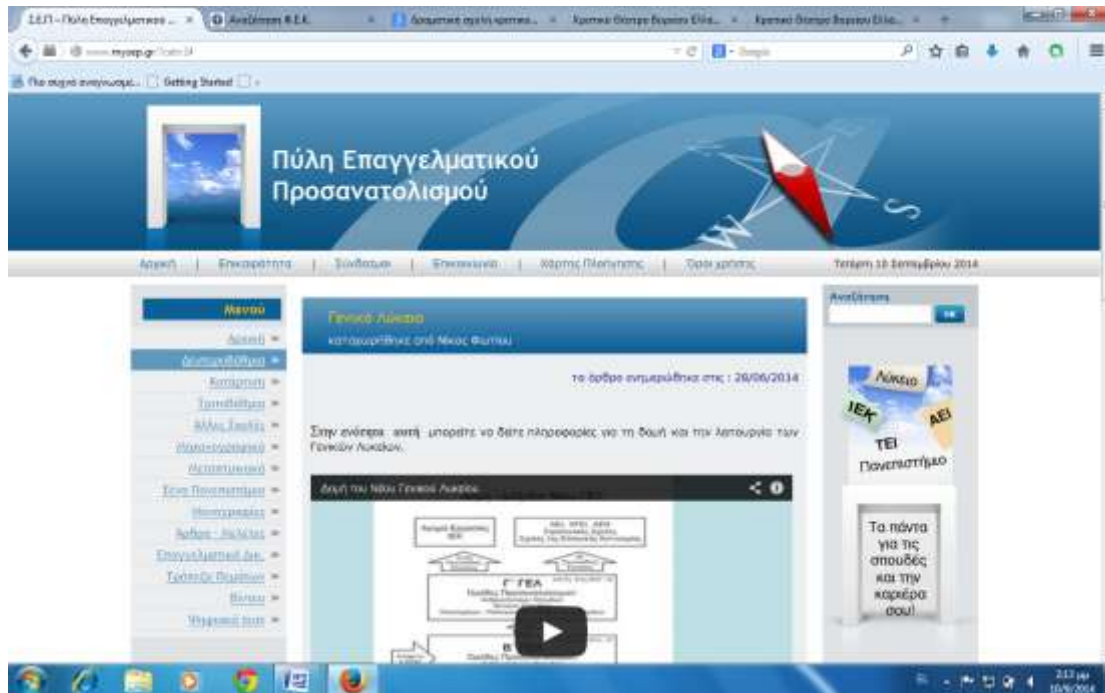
ΣΕΠ – Πύλη Επαγγελματικο... × | Αναζήτηση Ι.Ε.Κ. × | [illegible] × | Κριτικό Θέατρο Βορείου Ελλ... × | Κριτικό Θέατρο Βορείου Ελλ... ×

www.myoep.gr/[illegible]

Google

Πιο συχνά επισκεπτόμε... | Getting Started

Πύλη Επαγγελματικού Προσανατολισμού

Αρχική | Επικαιρότητα | Σύνδεσμοι | Επικοινωνία | Χάρτης Πλοήγησης | Όροι χρήσης

Τετάρτη 10 Σεπτεμβρίου 2014

Μενού

Αρχική
Δευτεροβάθμια
Κατεύθυνση
Τριτοβάθμια
Άλλες Σχολές
Μεταπτυχιακά
Μεταπτυχιακά
Ξένα Πανεπιστήμια
Υποτροφίες
Άρθρα - Μελέτες
Επαγγελματικά Δικ.
Τράπεζες Θεμάτων
Βίντεο
Ψηφιακό Υλικό

Γενικό Λύκειο
καταχωρήθηκε από Νίκος Φωτίου

το άρθρο ενημερώθηκε στις : 26/06/2014

Στην ενότητα αυτή μπορείτε να δείτε πληροφορίες για τη δομή και την λειτουργία των Γενικών Λυκείων.

Δομή του Νέου Γενικού Λυκείου

Αγορά Εργασίας ΙΕΚ

ΑΕΙ, ΤΕΙ, ΑΕΑ

Γ' ΓΕΛ

Β'

Αναζήτηση

Λύκειο
ΙΕΚ
ΑΕΙ
ΤΕΙ
Πανεπιστήμιο

Τα πάντα για τις σπουδές και την καριέρα σου!

2:13 μμ
10/9/2014